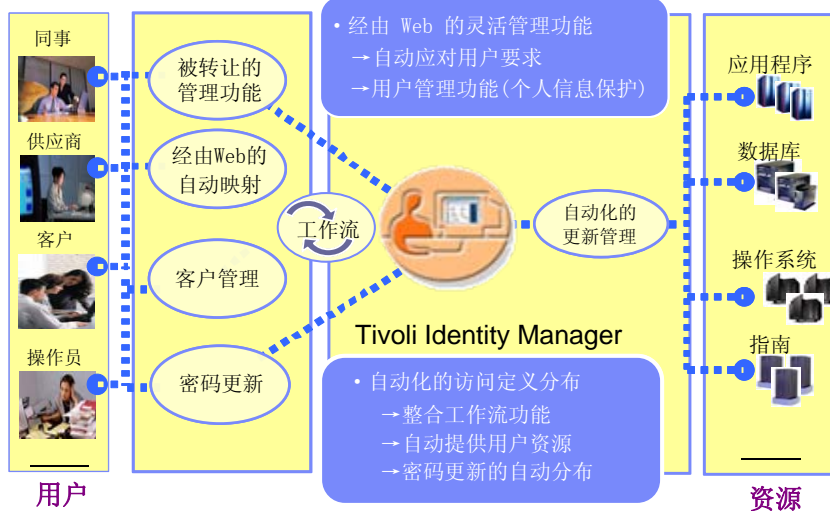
同事
供应商
客户
操作员
用户

被转让的管理功能
经由Web的自动映射
工作流
客户管理
密码更新

• 经由 Web 的灵活管理功能
→自动应对用户要求
→用户管理功能(个人信息保护)

自动化的更新管理

Tivoli Identity Manager

• 自动化的访问定义分布
→整合工作流功能
→自动提供用户资源
→密码更新的自动分布

应用程序
数据库
操作系统
指南
资源